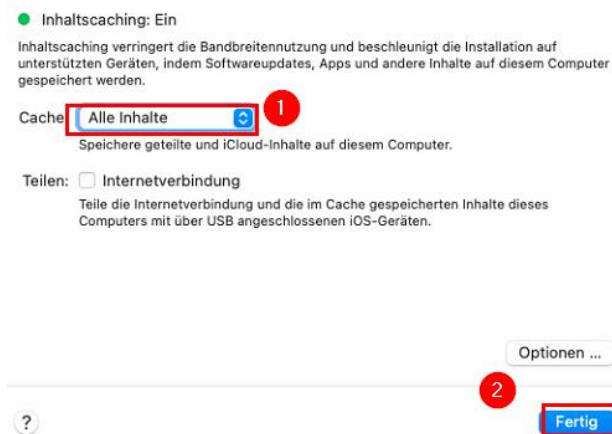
Inhaltscaching: Ein

Inhaltscaching verringert die Bandbreitennutzung und beschleunigt die Installation auf unterstützten Geräten, indem Softwareupdates, Apps und andere Inhalte auf diesem Computer gespeichert werden.

Cache: Alle Inhalte

1

Speichere geteilte und iCloud-Inhalte auf diesem Computer.

Teilen: Internetverbindung

Teile die Internetverbindung und die im Cache gespeicherten Inhalte dieses Computers mit über USB angeschlossenen iOS-Geräten.

Optionen ...

2

?

Fertig